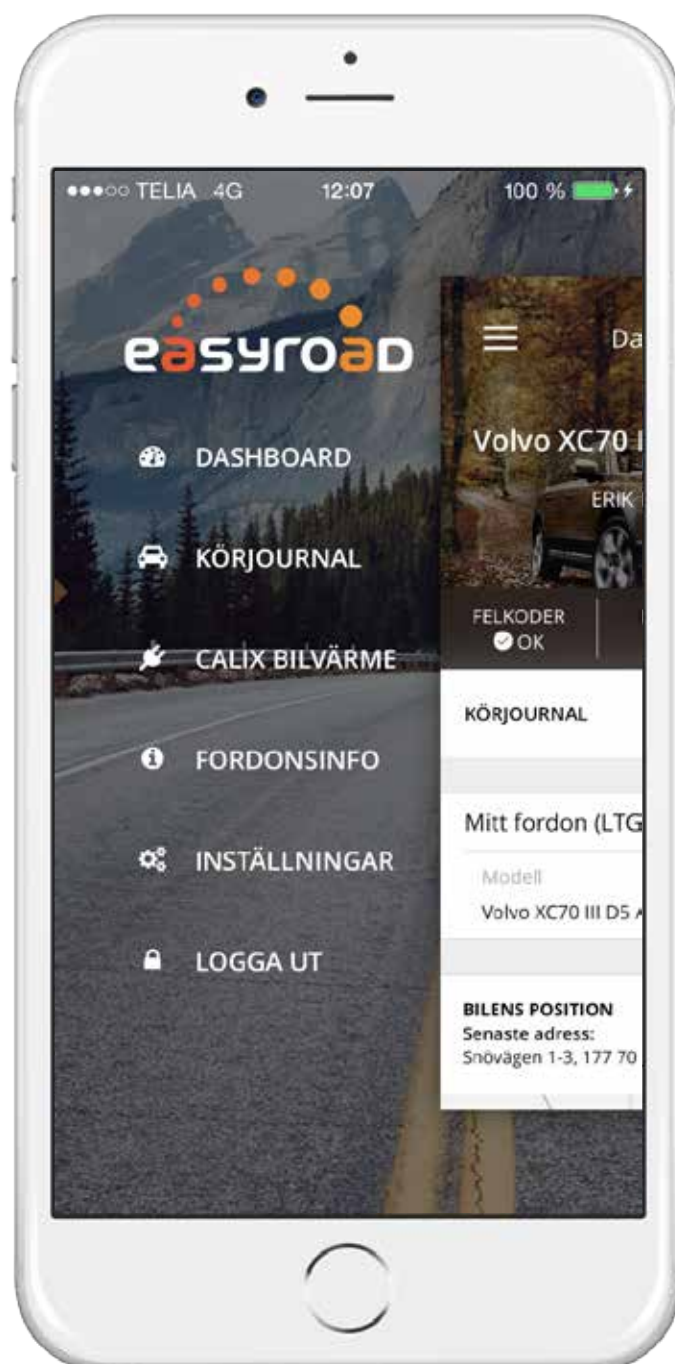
●●●○○ TELIA 4G 12:07 100 %

easyroad

DASHBOARD

KÖRJOURNAL

CALIX BILVÄRME

FORDONSINFO

INSTÄLLNINGAR

LOGGA UT

Da

Volvo XC70 I

ERIK

FELKODER
OK

KÖRJOURNAL

Mitt fordon (LTG

Modell
Volvo XC70 III D5 A

BILENS POSITION
Senaste adress:
Snövägen 1-3, 177 70